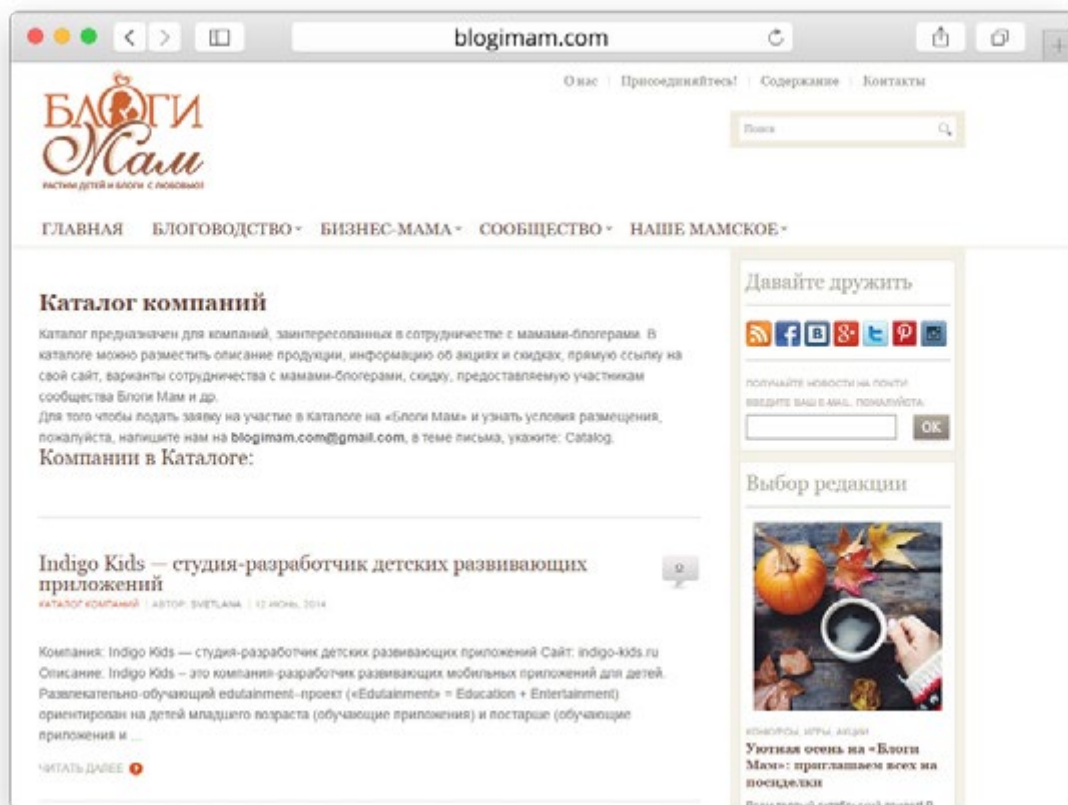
blogimam.com

О нас | Присоединяйтесь! | Содержание | Контакты

БЛОГИ Мам
РАСТИМ ДЕТЕЙ И БЛОГИ С ЛЮБОВЬЮ!

Поиск

ГЛАВНАЯ БЛОГОВОДСТВО БИЗНЕС-МАМА СООБЩЕСТВО НАШЕ МАМСКОЕ

Каталог компаний

Каталог предназначен для компаний, заинтересованных в сотрудничестве с мамами-блогерами. В каталоге можно разместить описание продукции, информацию об акциях и скидках, прямую ссылку на свой сайт, варианты сотрудничества с мамами-блогерами, скидку, предоставляемую участникам сообщества Блоги Мам и др.
Для того чтобы подать заявку на участие в Каталоге на «Блоги Мам» и узнать условия размещения, пожалуйста, напишите нам на blogimam.com@gmail.com, в теме письма, укажите: Catalog.

Компании в Каталоге:

Indigo Kids — студия-разработчик детских развивающих приложений

0

КАТАЛОГ КОМПАНИЙ | АВТОР: SVETLANA | 12 ИЮНЬ, 2014

Компания: Indigo Kids — студия-разработчик детских развивающих приложений Сайт: indigo-kids.ru Описание: Indigo Kids – это компания-разработчик развивающих мобильных приложений для детей. Развлекательно-обучающий edutainment–проект («Edutainment» = Education + Entertainment) ориентирован на детей младшего возраста (обучающие приложения) и постарше (обучающие приложения и ...

ЧИТАТЬ ДАЛЕЕ

Давайте дружить

ПОЛУЧАЙТЕ НОВОСТИ НА ПОЧТУ
ВВЕДИТЕ ВАШ E-MAIL, ПОЖАЛУЙСТА

OK

Выбор редакции

КОНКУРСЫ, ИГРЫ, АКЦИИ
Уютная осень на «Блоги Мам»: приглашаем всех на посиделки

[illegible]